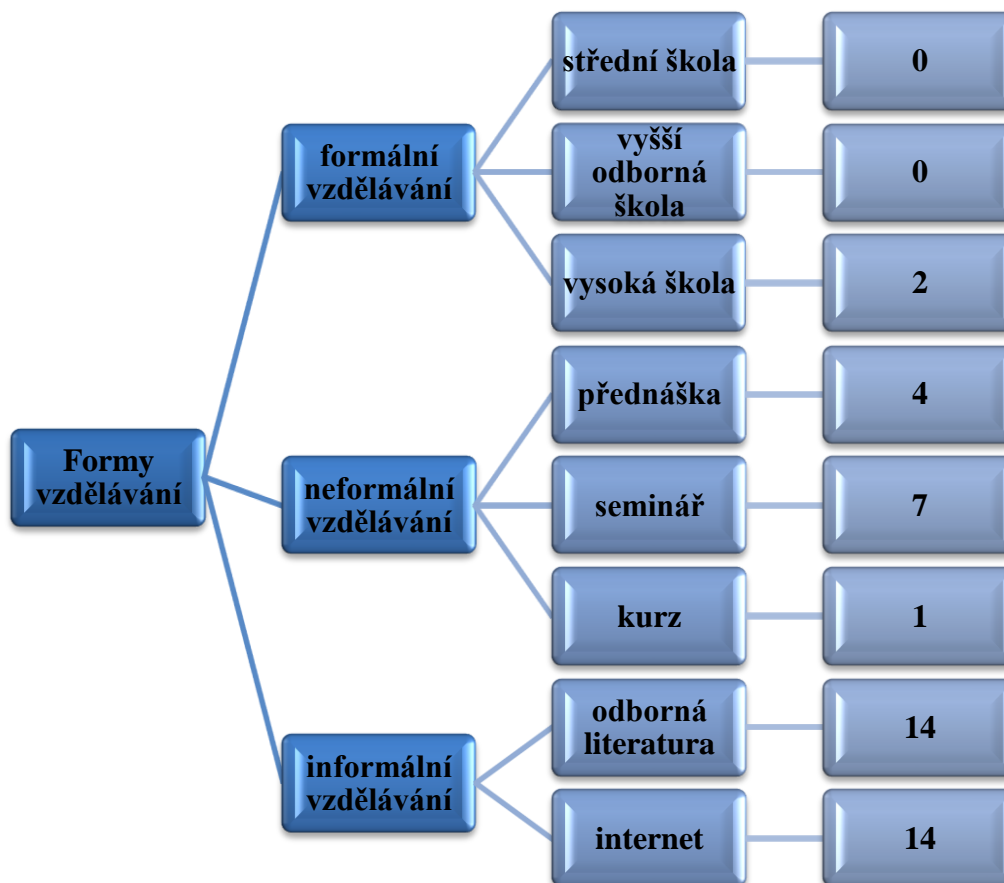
Formy vzdělávání

formální vzdělávání

střední škola

0

vyšší odborná škola

0

vysoká škola

2

neformální vzdělávání

přednáška

4

seminář

7

kurz

1

informální vzdělávání

odborná literatura

14

internet

14